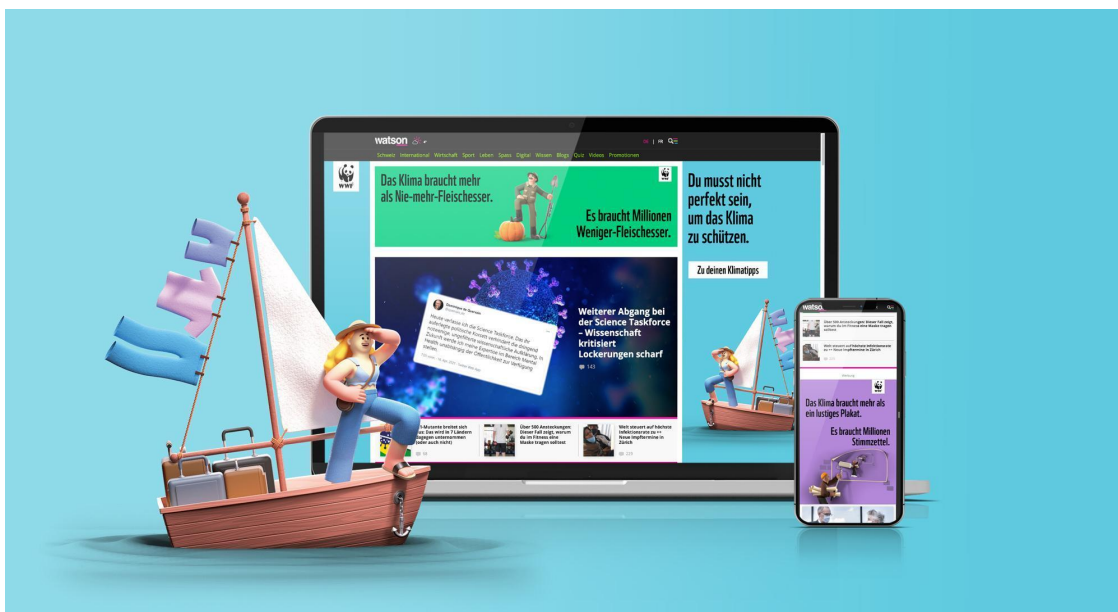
watson

Schweiz International Wirtschaft Sport Leben Spass Digital Wissen Blogs Quiz Videos Promotionen

WWF

Das Klima braucht mehr als Nie-mehr-Fleischesser.

Es braucht Millionen Weniger-Fleischesser.

Du musst nicht perfekt sein, um das Klima zu schützen.

Zu deinen Klimatipps

Weiterer Abgang bei der Science Taskforce – Wissenschaft kritisiert Lockerungen scharf

143

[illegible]-Mutante breitet sich aus: Das wird in 7 Ländern dagegen unternommen (oder auch nicht)

Über 590 Ansteckungen: Dieser Fall zeigt, warum du im Fitness eine Maske tragen solltest

Welt steuert auf höchste Infektionsrate zu +++ Neue Impftermine in Zürich

watson

Das Klima braucht mehr als ein lustiges Plakat.

Es braucht Millionen Stimmzettel.